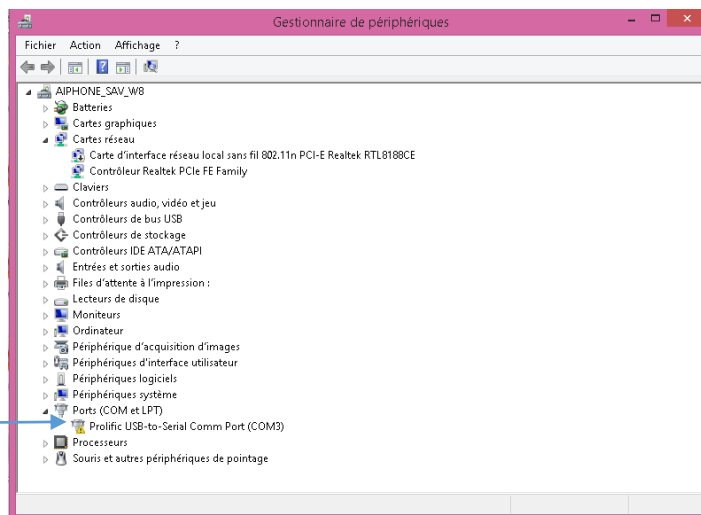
Gestionnaire de périphériques

Fichier Action Affichage ?

AIPHONE_SAV_W8
Batteries
Cartes graphiques
Cartes réseau
Carte d'interface réseau local sans fil 802.11n PCI-E Realtek RTL8188CE
Contrôleur Realtek PCIe FE Family
Claviers
Contrôleurs audio, vidéo et jeu
Contrôleurs de bus USB
Contrôleurs de stockage
Contrôleurs IDE ATA/ATAPI
Entrées et sorties audio
Files d'attente à l'impression :
Lecteurs de disque
Moniteurs
Ordinateur
Périphérique d'acquisition d'images
Périphériques d'interface utilisateur
Périphériques logiciels
Périphériques système
Ports (COM et LPT)
Prolific USB-to-Serial Comm Port (COM3)
Processeurs
Souris et autres périphériques de pointage